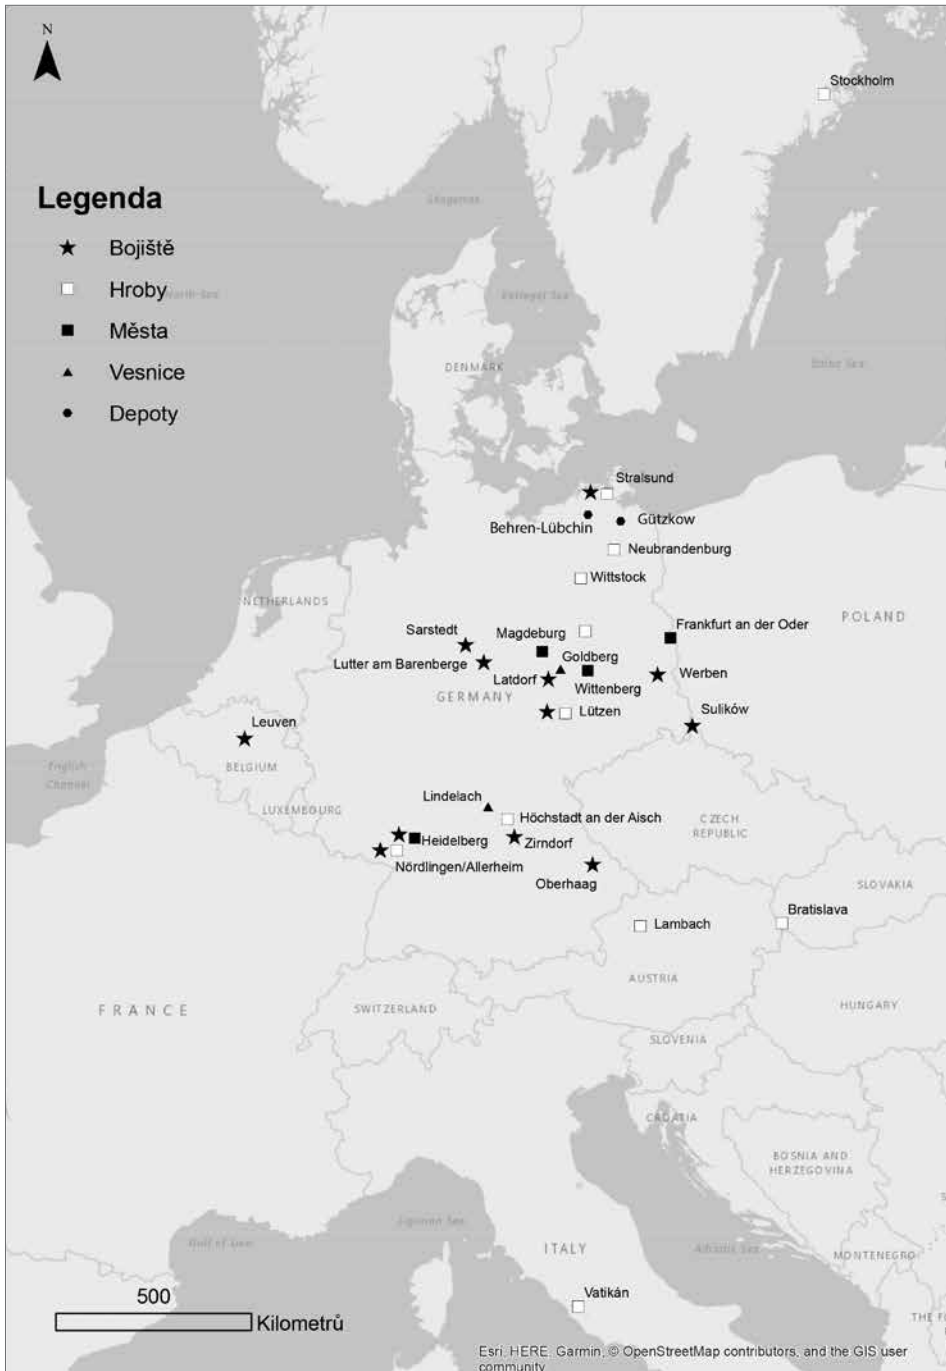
N

Legenda
Bojiště
Hroby
Města
Vesnice
Depoty

Stockholm
Skagerrak
North Sea
Kattegat Sea
Baltic Sea
DENMARK
Stralsund
Behren-Lübchin
Gützkow
Neubrandenburg
Wittstock
NETHERLANDS
POLAND
Sarstedt
Magdeburg
Frankfurt an der Oder
Lutter am Barenberge
Goldberg
Latdorf
Werben
Wittenberg
GERMANY
Lützen
Sulików
Leuven
English Channel
BELGIUM
LUXEMBOURG
Lindelach
Höchstadt an der Aisch
CZECH REPUBLIC
Heidelberg
Zirndorf
Nördlingen/Allerheim
Oberhaag
SLOVAKIA
Bratislava
Lambach
AUSTRIA
FRANCE
SWITZERLAND
HUNGARY
SLOVENIA
CROATIA
BOSNIA AND HERZEGOVINA
Ligurian Sea
Gulf of Lion
ITALY
Adriatic Sea
MONTENEGRO
Vatikán
500
Kilometrů
THE F
Esri, HERE, Garmin, © OpenStreetMap contributors, and the GIS user community